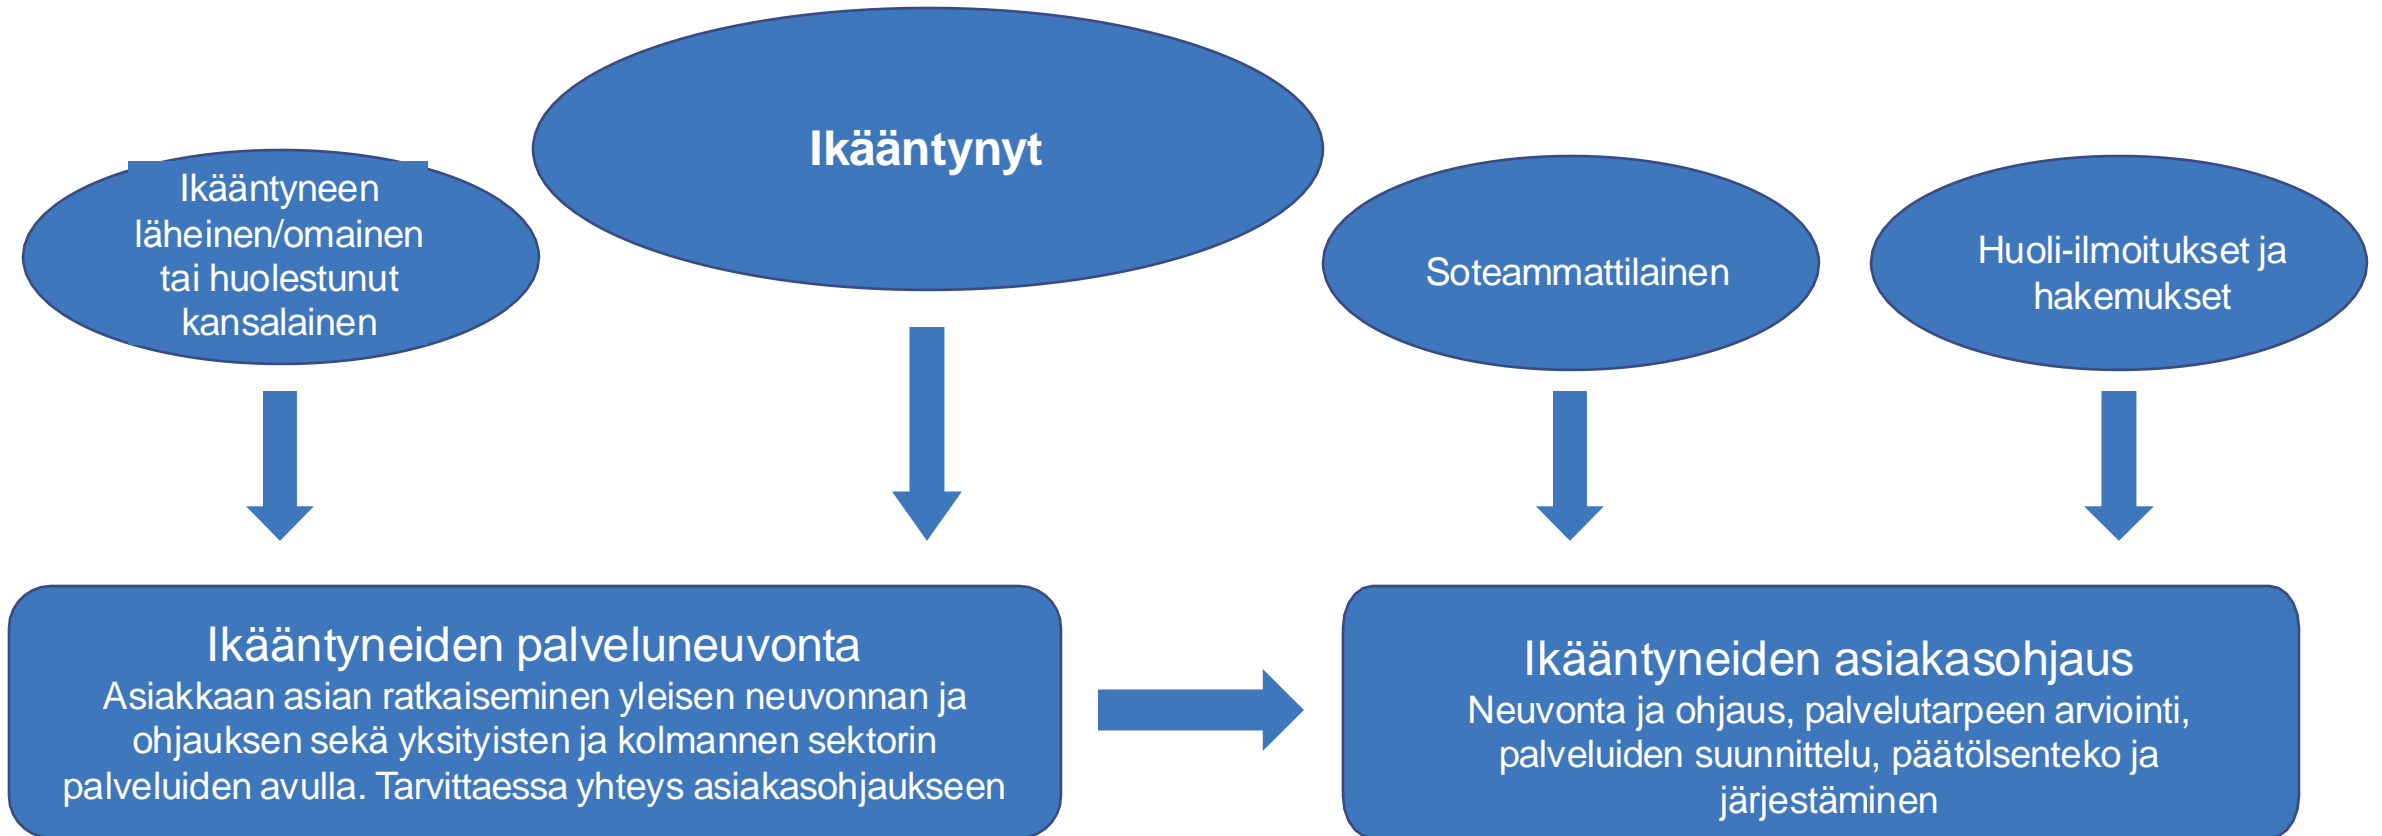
Ikääntyneen läheinen/omainen tai huolestunut kansalainen

Ikääntynyt

Soteammattilainen

Huoli-ilmoitukset ja hakemukset

Ikääntyneiden palveluneuvonta
Asiakkaan asian ratkaiseminen yleisen neuvonnan ja ohjauksen sekä yksityisten ja kolmannen sektorin palveluiden avulla. Tarvittaessa yhteys asiakasohjaukseen

Ikääntyneiden asiakasohjaus
Neuvonta ja ohjaus, palvelutarpeen arviointi, palveluiden suunnittelu, päätölsenteko ja järjestäminen